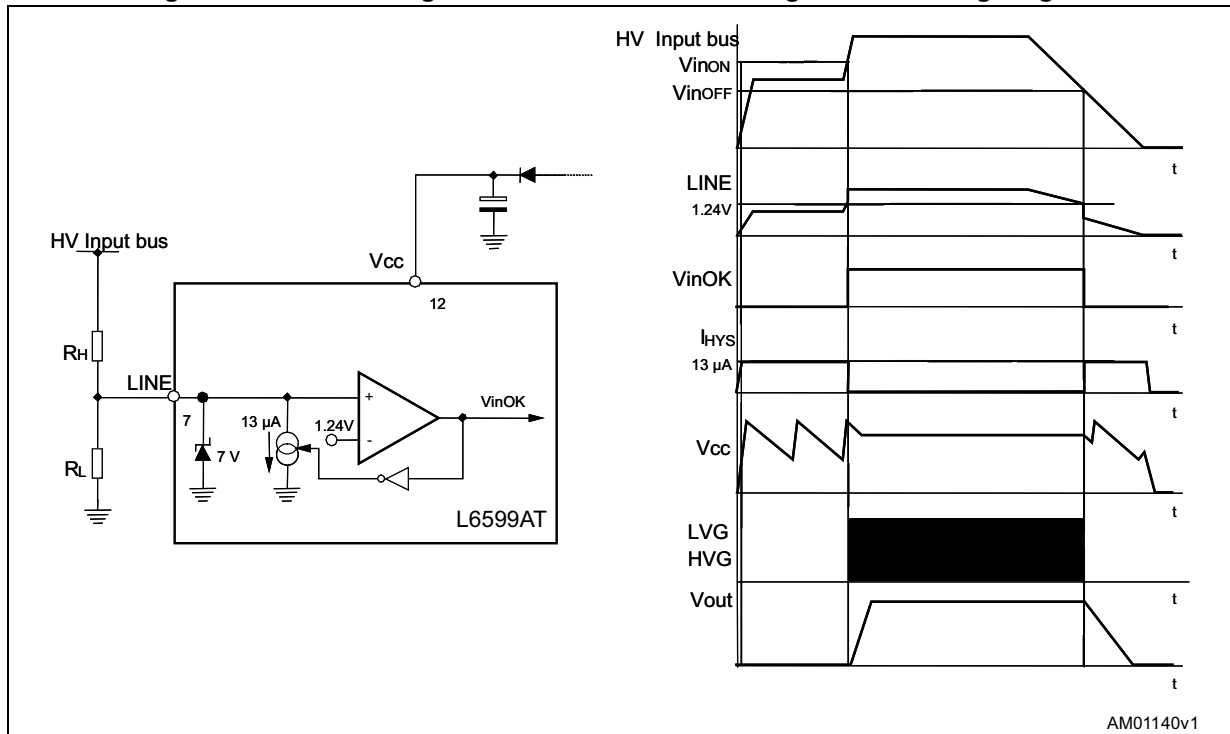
HV Input bus

$Vin_{ON}$

$Vin_{OFF}$

t

LINE

1.24V

t

VinOK

t

$I_{HYS}$

13 µA

t

Vcc

t

LVG

HVG

Vout

t

t

HV Input bus

$R_H$

$R_L$

LINE

7

7 V

13 µA

1.24V

+

-

VinOK

Vcc

12

L6599AT

AM01140v1